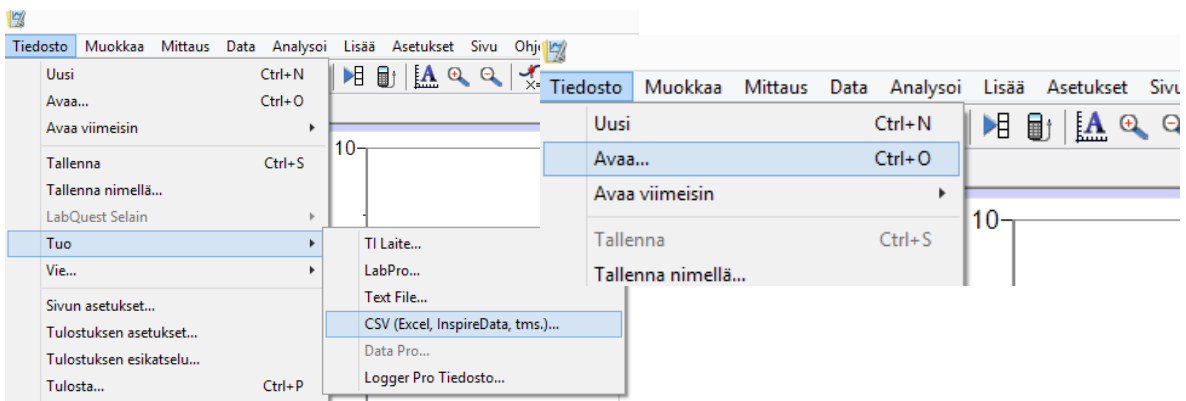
Tiedosto Muokkaa Mittaus Data Analysoi Lisää Asetukset Sivu Ohj

Uusi Ctrl+N
Avaa... Ctrl+O
Avaa viimeisin
Tallenna Ctrl+S
Tallenna nimellä...
LabQuest Selain
Tuo
Vie...
Sivun asetukset...
Tulostuksen asetukset...
Tulostuksen esikatselu...
Tulosta... Ctrl+P

TI Laite...
LabPro...
Text File...
CSV (Excel, InspireData, tms.)...
Data Pro...
Logger Pro Tiedosto...

10

Tiedosto Muokkaa Mittaus Data Analysoi Lisää Asetukset Sivu

Uusi Ctrl+N
Avaa... Ctrl+O
Avaa viimeisin
Tallenna Ctrl+S
Tallenna nimellä...

10